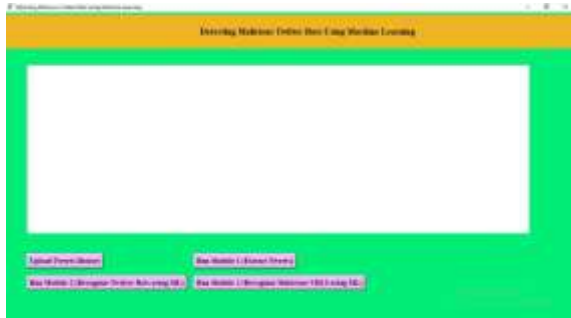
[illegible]

Detecting Malicious Twitter Bots Using Machine Learning

Upload Tweets Dataset

Run Module 1 (Extract Tweets)

Run Module 2 (Recognize Twitter Bots using ML)

Run Module 3 (Recognize Malicious URL Using ML)